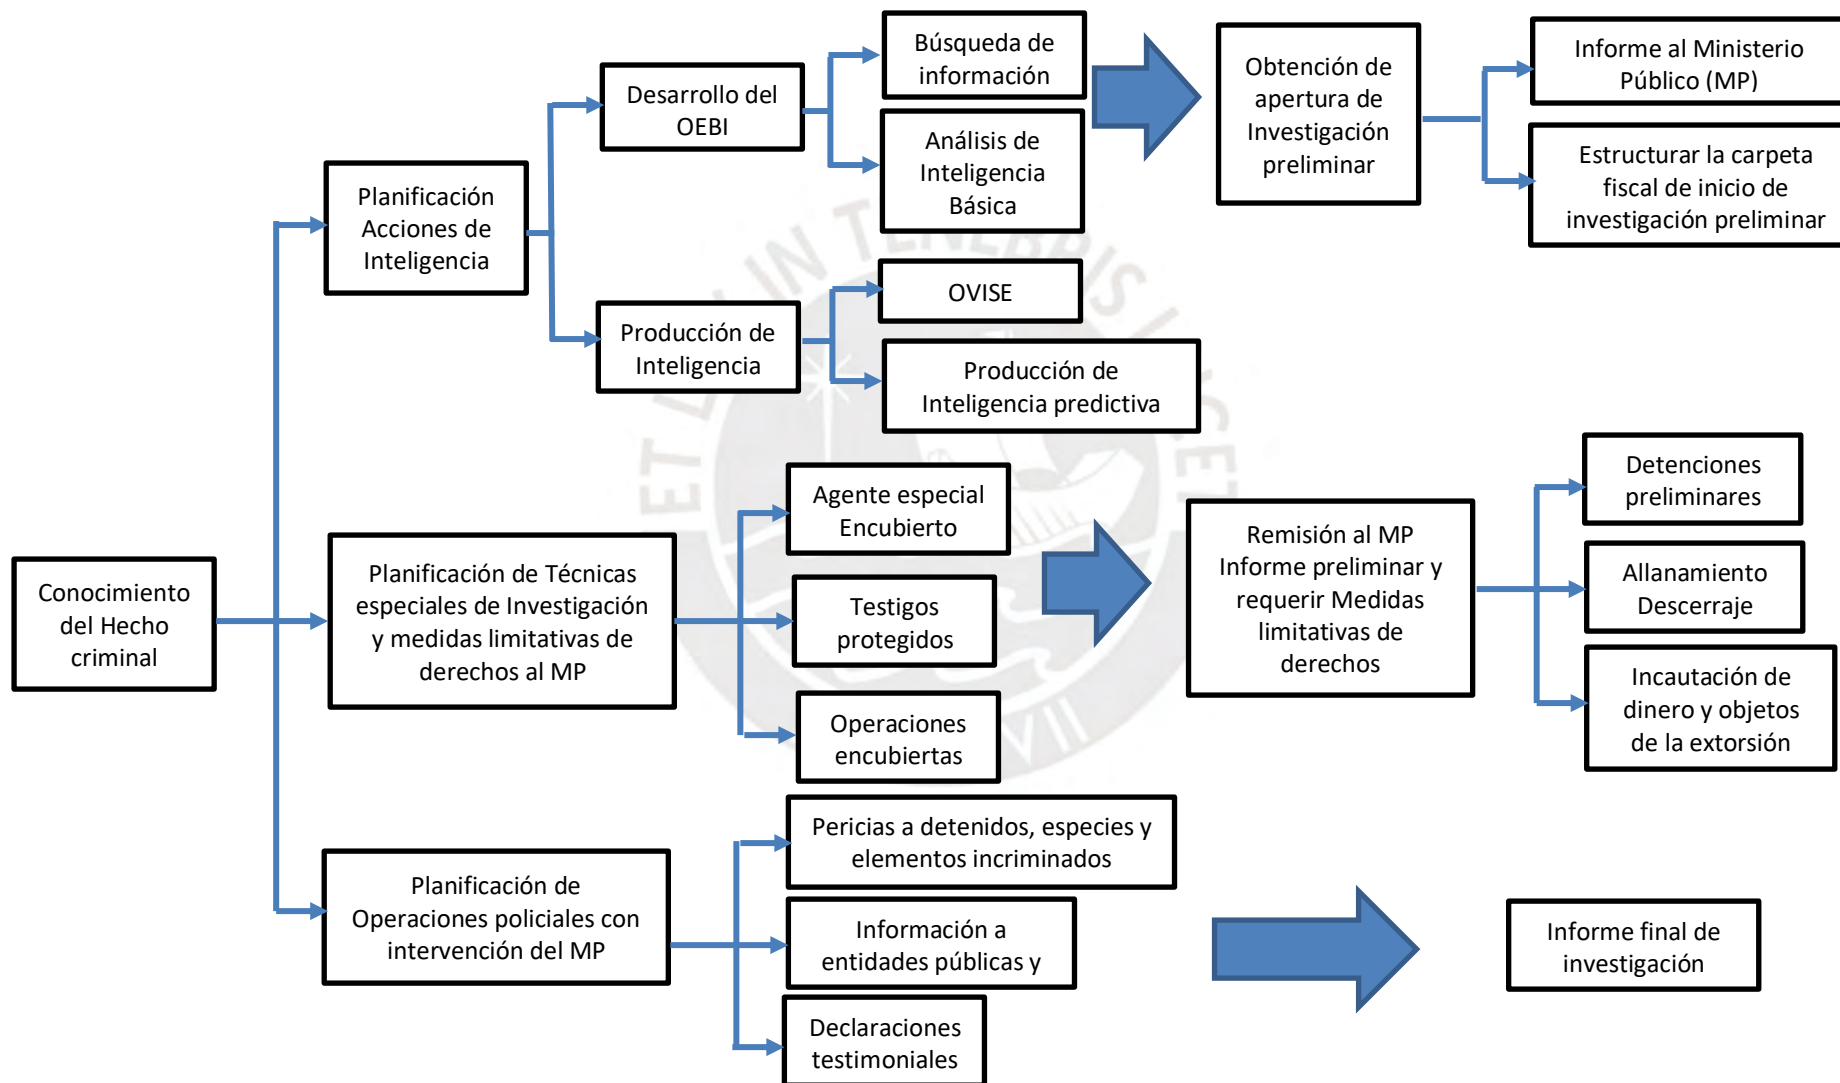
Conocimiento del Hecho criminal

Planificación Acciones de Inteligencia

Desarrollo del OEBI

Búsqueda de información

Análisis de Inteligencia Básica

Obtención de apertura de Investigación preliminar

Informe al Ministerio Público (MP)

Estructurar la carpeta fiscal de inicio de investigación preliminar

Producción de Inteligencia

OVISE

Producción de Inteligencia predictiva

Planificación de Técnicas especiales de Investigación y medidas limitativas de derechos al MP

Agente especial Encubierto

Testigos protegidos

Operaciones encubiertas

Remisión al MP Informe preliminar y requerir Medidas limitativas de derechos

Detenciones preliminares

Allanamiento Descerraje

Incautación de dinero y objetos de la extorsión

Planificación de Operaciones policiales con intervención del MP

Pericias a detenidos, especies y elementos incriminados

Información a entidades públicas y

Declaraciones testimoniales

Informe final de investigación